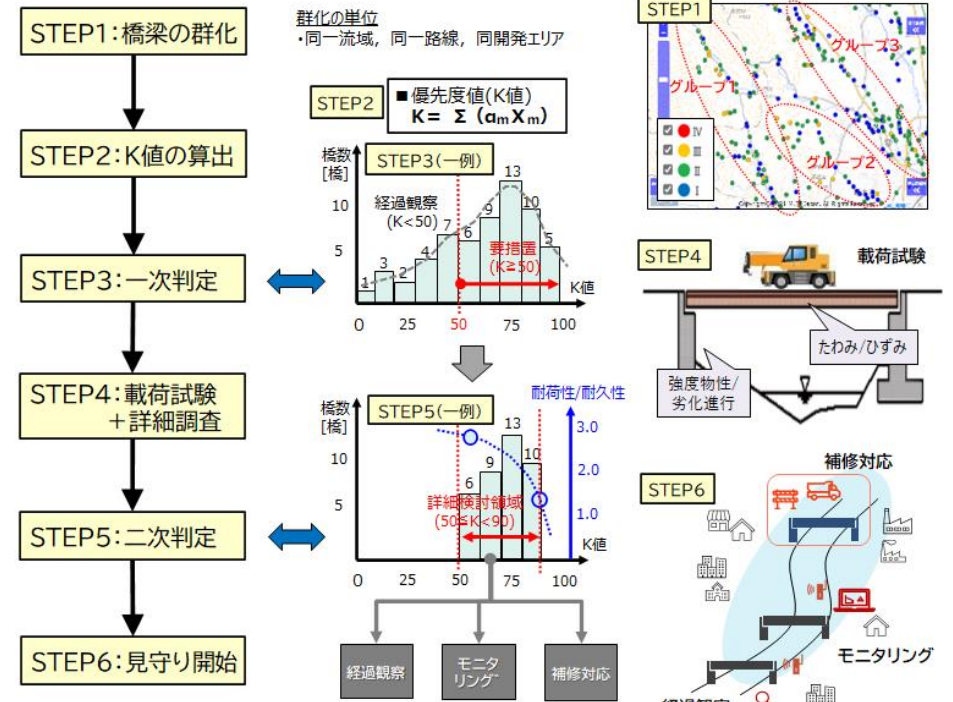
STEP1：橋梁の群化

STEP2：K値の算出

STEP3：一次判定

STEP4：載荷試験
＋詳細調査

STEP5：二次判定

STEP6：見守り開始

群化の単位
・同一流域，同一路線，同開発エリア

STEP2
■優先度値(K値)
$K = \Sigma (a_m X_m)$

橋数
[橋]
STEP3(一例)
10
5
経過観察
(K<50)
要措置
(K≧50)
1 3 2 4 7 6 9 13 10 5
K値
0 25 50 75 100

橋数
[橋]
STEP5(一例)
耐荷性/耐久性
10
5
6 9 13 10
3.0
2.0
1.0
詳細検討領域
(50≦K<90)
K値
0 25 50 75 100

経過観察
モニタリング
補修対応

STEP1
グループ1
グループ2
グループ3
Ⅳ
Ⅲ
Ⅱ
Ⅰ

STEP4
載荷試験
たわみ/ひずみ
強度物性/劣化進行

STEP6
補修対応
モニタリング
経過観察